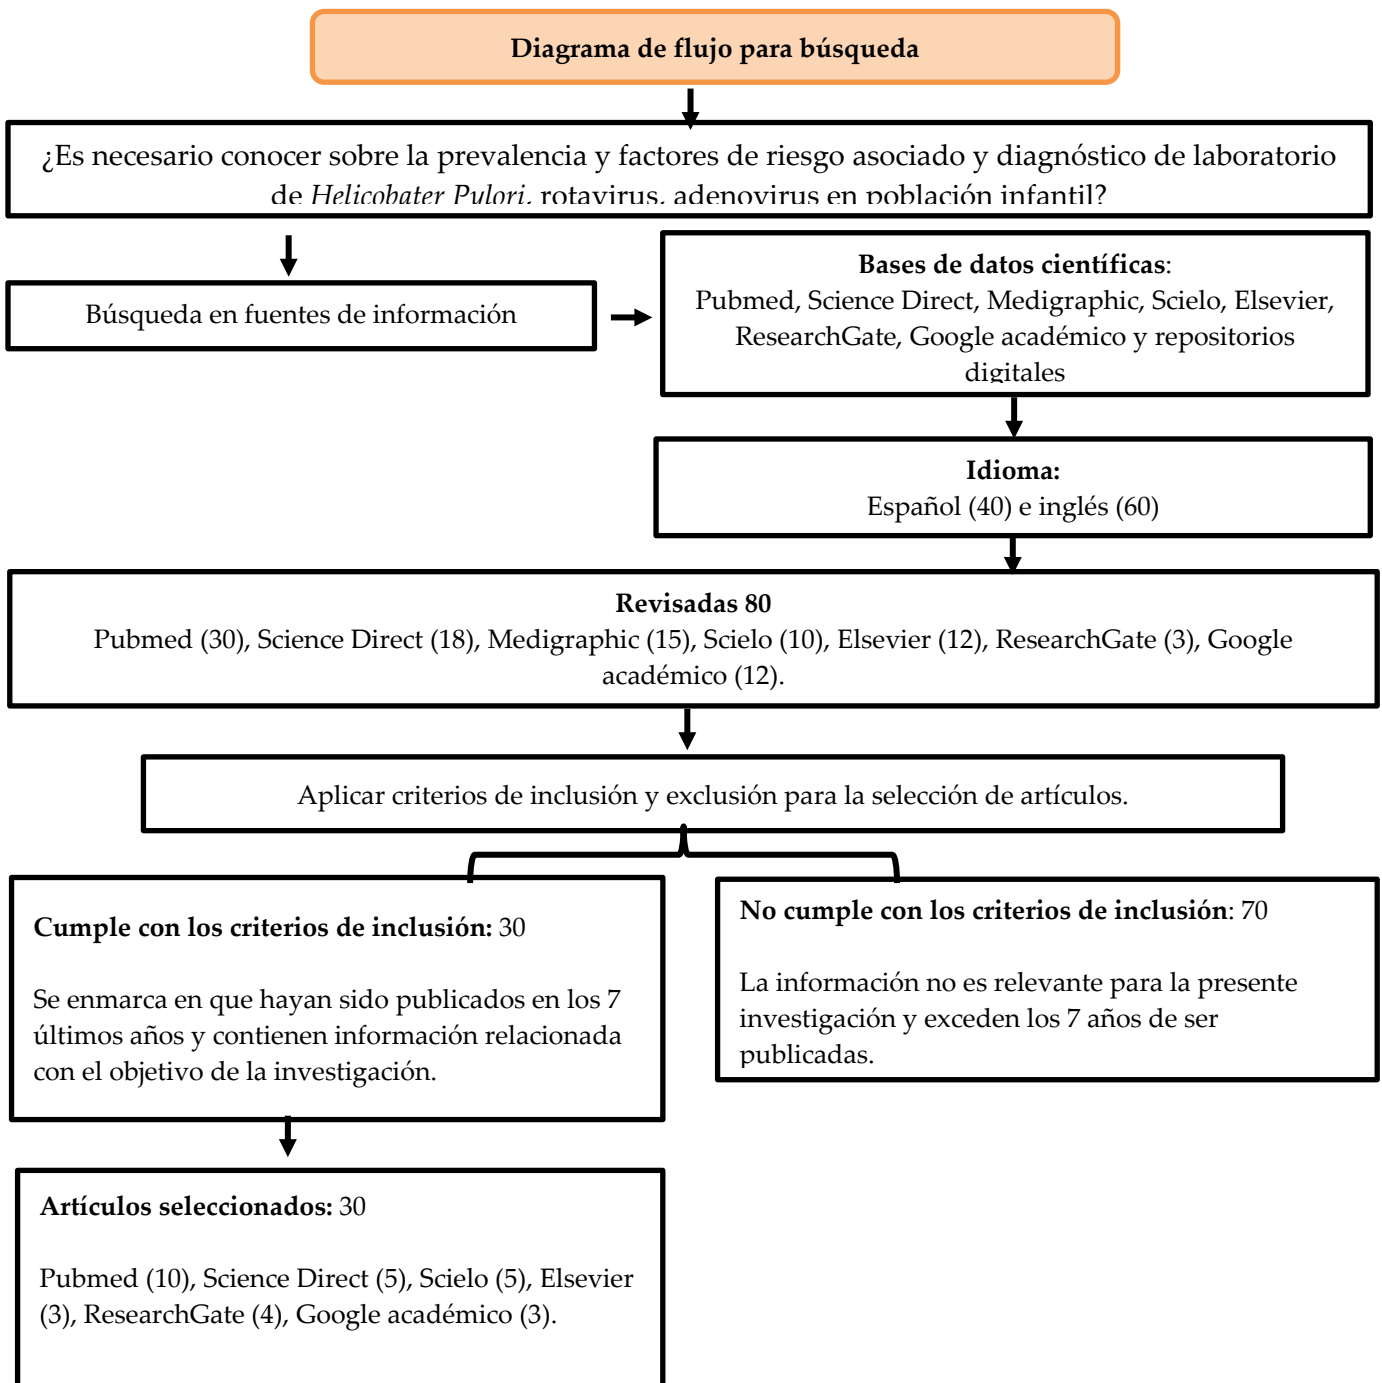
Diagrama de flujo para búsqueda

¿Es necesario conocer sobre la prevalencia y factores de riesgo asociado y diagnóstico de laboratorio de *Helicobater Pylori*, rotavirus, adenovirus en población infantil?

Búsqueda en fuentes de información

**Bases de datos científicas**: Pubmed, Science Direct, Medigraphic, Scielo, Elsevier, ResearchGate, Google académico y repositorios digitales

**Idioma:**
Español (40) e inglés (60)

**Revisadas 80**
Pubmed (30), Science Direct (18), Medigraphic (15), Scielo (10), Elsevier (12), ResearchGate (3), Google académico (12).

Aplicar criterios de inclusión y exclusión para la selección de artículos.

**Cumple con los criterios de inclusión:** 30

Se enmarca en que hayan sido publicados en los 7 últimos años y contienen información relacionada con el objetivo de la investigación.

**No cumple con los criterios de inclusión**: 70

La información no es relevante para la presente investigación y exceden los 7 años de ser publicadas.

**Artículos seleccionados:** 30

Pubmed (10), Science Direct (5), Scielo (5), Elsevier (3), ResearchGate (4), Google académico (3).